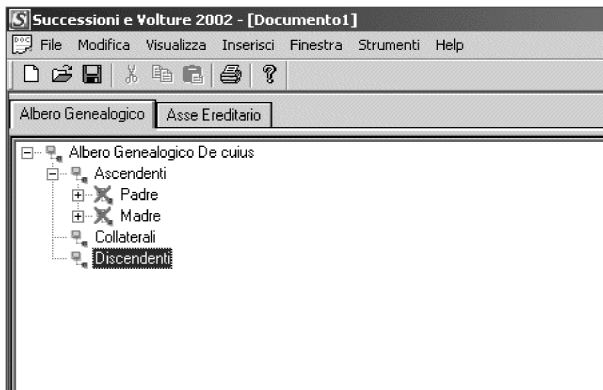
Successioni e Volture 2002 - [Documento1]
File Modifica Visualizza Inserisci Finestra Strumenti Help
Albero Genealogico Asse Ereditario
Albero Genealogico De cuius
Ascendenti
Padre
Madre
Collaterali
Discendenti